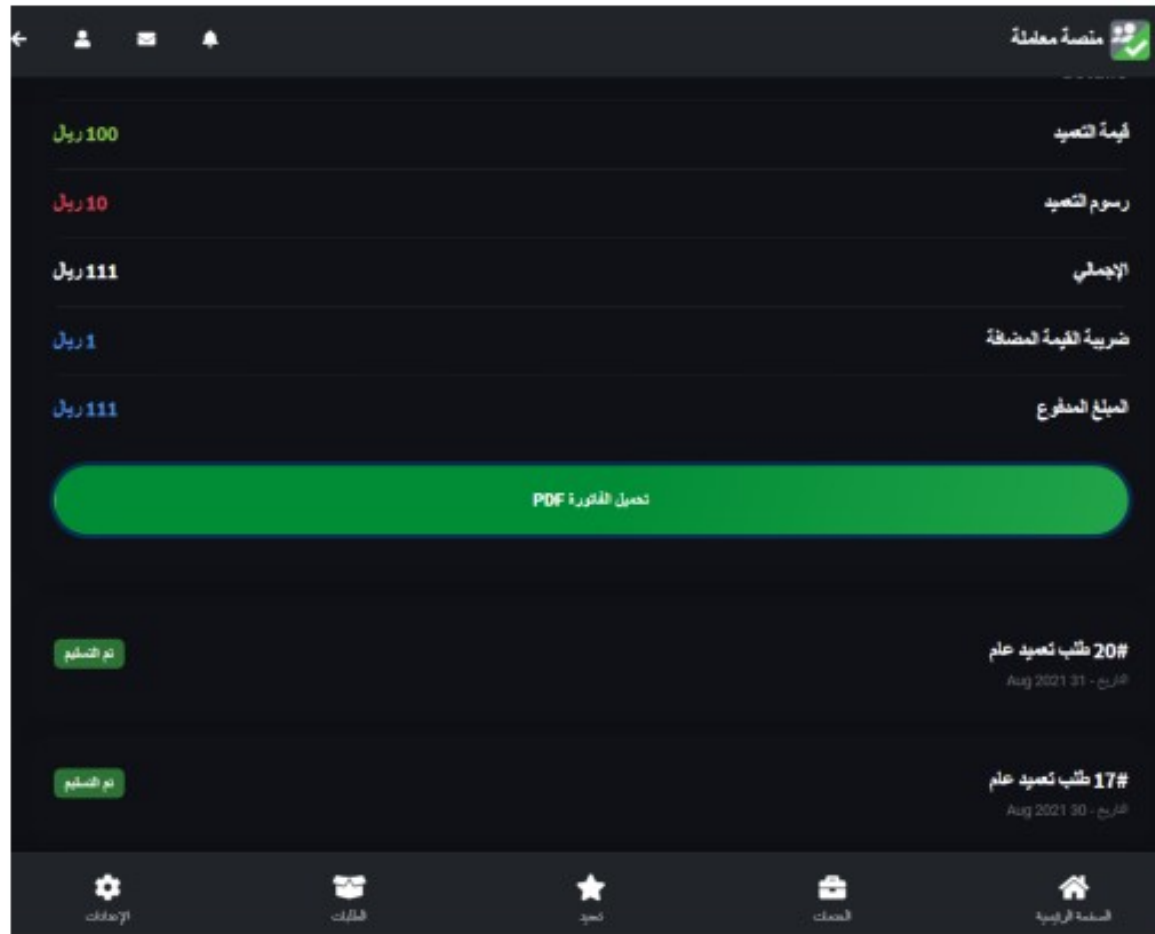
منصة معاملة

قيمة التعميد
100 ريال

رسوم التعميد
10 ريال

الإجمالي
111 ريال

ضريبة القيمة المضافة
1 ريال

المبلغ المدفوع
111 ريال

تحميل الفاتورة PDF

#20 طلب تعميد عام
التاريخ - 31 Aug 2021
تم التسليم

#17 طلب تعميد عام
التاريخ - 30 Aug 2021
تم التسليم

الصفحة الرئيسية
الخدمات
تعميد
الطلبات
الإعدادات